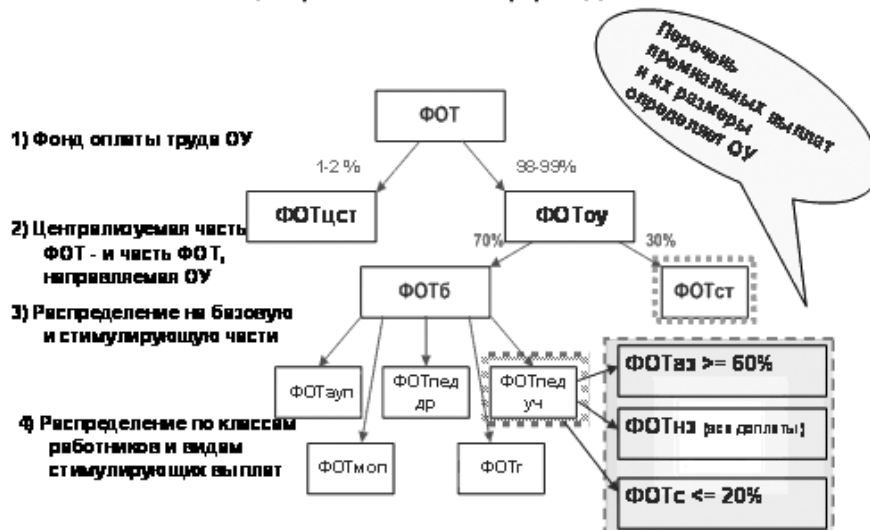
Перечень премиальных выплат и их размеры определяет ОУ

ФОТ

1) Фонд оплаты труда ОУ

1-2 %

98-99%

ФОТцст

ФОТоу

2) Централизуемая часть ФОТ - и часть ФОТ, направляемая ОУ

70%

30%

ФОТб

ФОТст

3) Распределение на базовую и стимулирующую части

ФОТауп

ФОТпед др

ФОТпед уч

ФОТаз >= 60%

ФОТнз (все доплаты)

4) Распределение по классам работников и видам стимулирующих выплат

ФОТмоп

ФОТг

ФОТс <= 20%